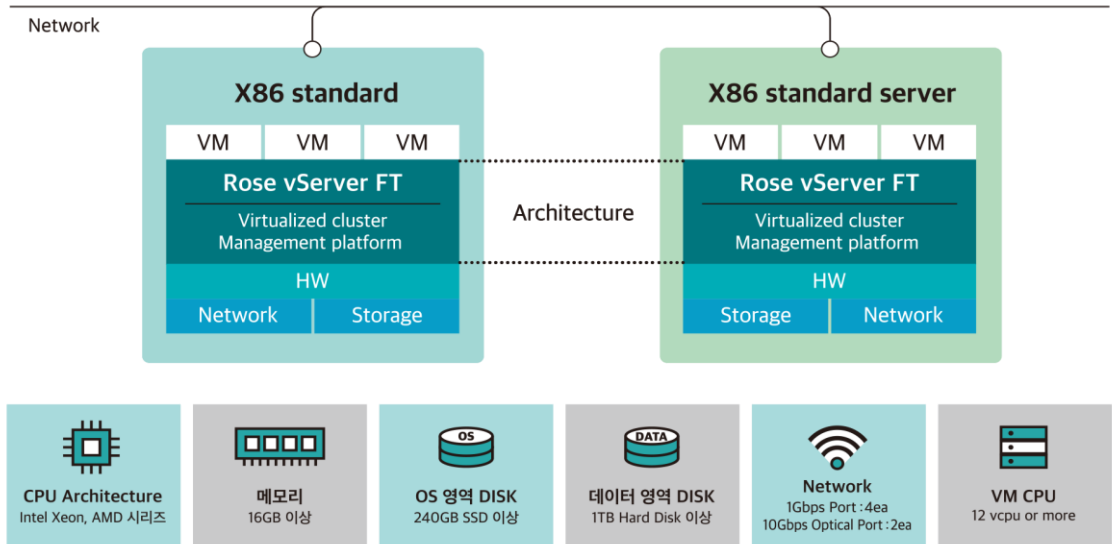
Network

X86 standard

| VM | VM | VM |
|---|---|---|

Rose vServer FT

Virtualized cluster Management platform

HW

Network | Storage

Architecture

X86 standard server

| VM | VM | VM |
|---|---|---|

Rose vServer FT

Virtualized cluster Management platform

HW

Storage | Network

CPU Architecture
Intel Xeon, AMD 시리즈

메모리
16GB 이상

OS
OS 영역 DISK
240GB SSD 이상

DATA
데이터 영역 DISK
1TB Hard Disk 이상

Network
1Gbps Port : 4ea
10Gbps Optical Port : 2ea

VM CPU
12 vcpu or more